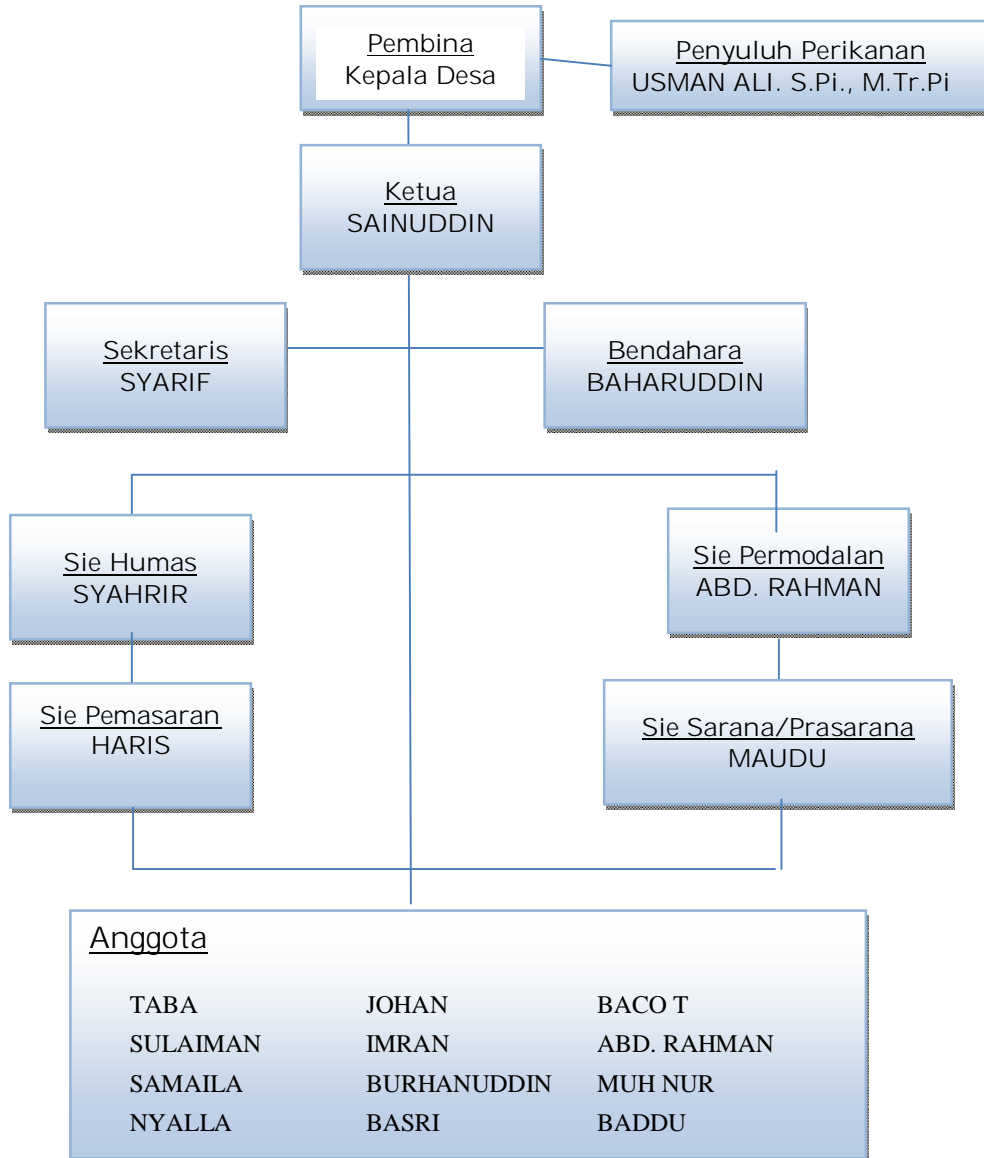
Pembina
Kepala Desa

Penyuluh Perikanan
USMAN ALI. S.Pi., M.Tr.Pi

Ketua
SAINUDDIN

Sekretaris
SYARIF

Bendahara
BAHARUDDIN

Sie Humas
SYAHRIR

Sie Permodalan
ABD. RAHMAN

Sie Pemasaran
HARIS

Sie Sarana/Prasarana
MAUDU

Anggota

| TABA | JOHAN | BACO T |
|---|---|---|
| SULAIMAN | IMRAN | ABD. RAHMAN |
| SAMAILA | BURHANUDDIN | MUH NUR |
| NYALLA | BASRI | BADDU |